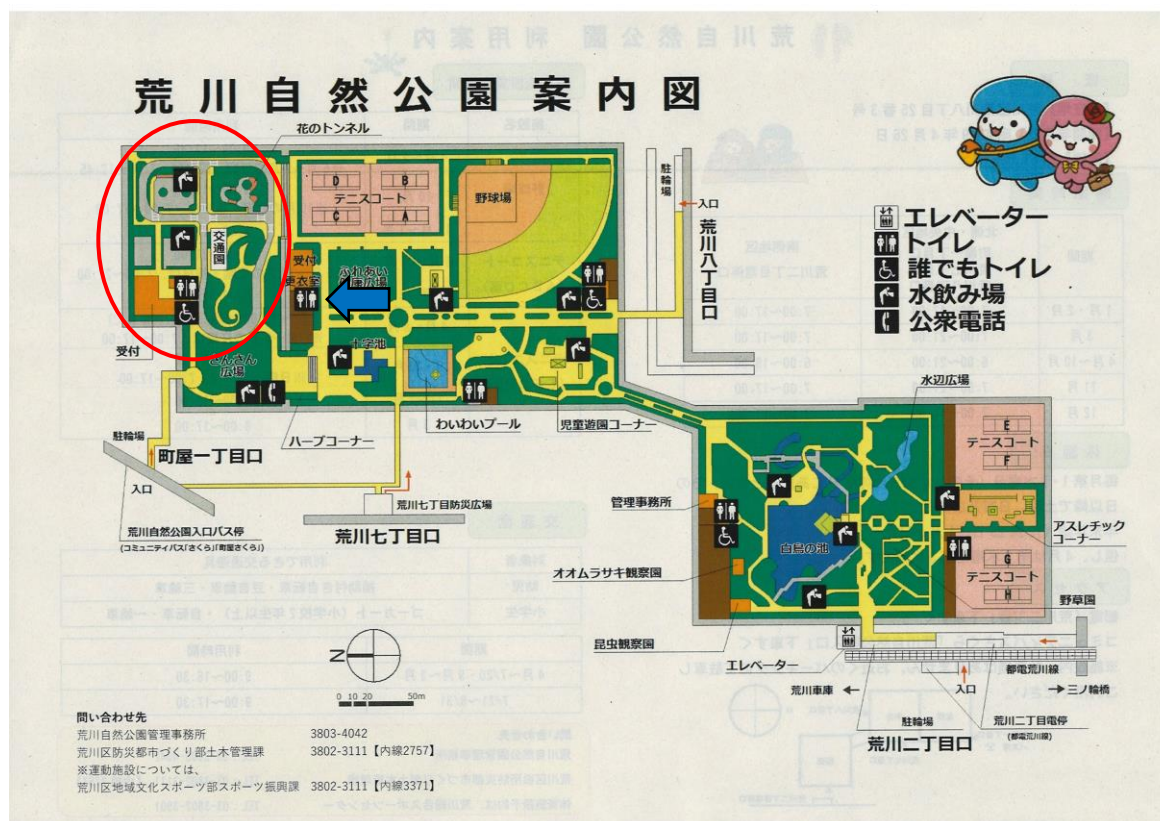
荒川自然公園案内図

花のトンネル

交通園

受付

テニスコート
D B
C A

野球場

駐輪場
入口

荒川八丁目口

受付
更衣室
ふれあい運動広場

さんさん広場

十字池

わいわいプール

児童遊園コーナー

ハーブコーナー

駐輪場
町屋一丁目口
入口

荒川自然公園入口バス停
(コミュニティバス「さくら」「町屋さくら」)

荒川七丁目防災広場
荒川七丁目口

エレベーター
トイレ
誰でもトイレ
水飲み場
公衆電話

水辺広場

テニスコート
E
F

アスレチックコーナー

テニスコート
G
H

管理事務所

白鳥の湖

オオムラサキ観察園

昆虫観察園

野草園

エレベーター

都電荒川線

荒川車庫 ←
→ 三ノ輪橋

入口
駐輪場

荒川二丁目電停
(都電荒川線)

荒川二丁目口

N

0 10 20 50m

問い合わせ先
荒川自然公園管理事務所 3803-4042
荒川区防災都市づくり部土木管理課 3802-3111【内線2757】
※運動施設については、
荒川区地域文化スポーツ部スポーツ振興課 3802-3111【内線3371】